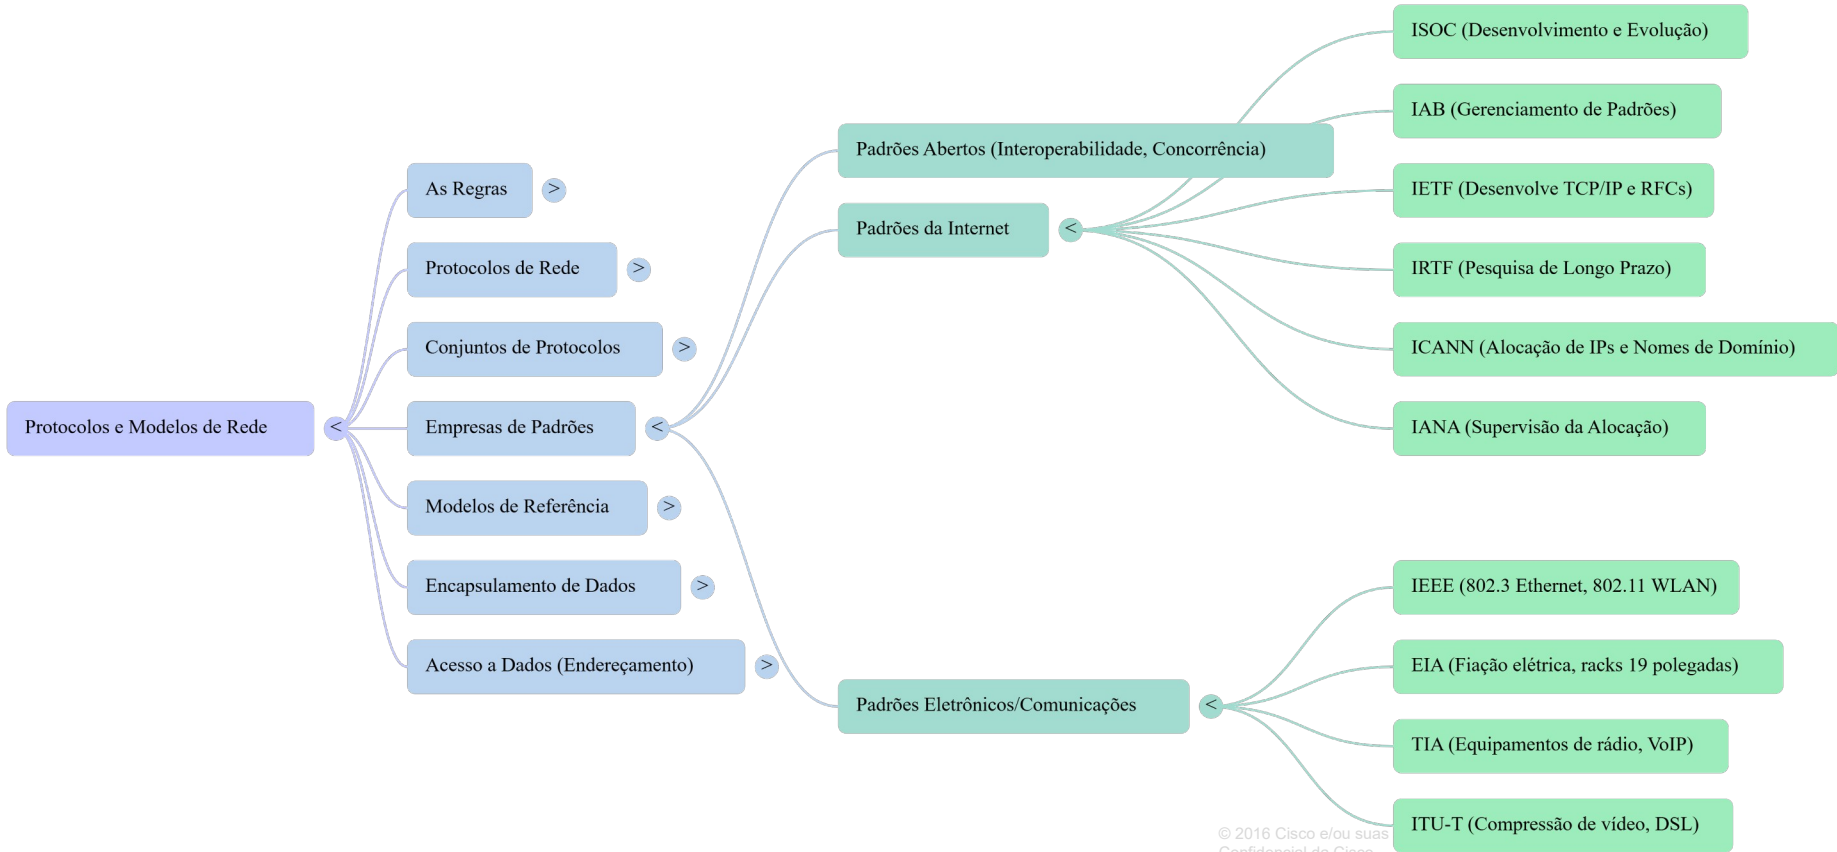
Protocolos e Modelos de Rede <

As Regras >

Protocolos de Rede >

Conjuntos de Protocolos >

Empresas de Padrões <

Modelos de Referência >

Encapsulamento de Dados >

Acesso a Dados (Endereçamento) >

Padrões Abertos (Interoperabilidade, Concorrência)

Padrões da Internet <

Padrões Eletrônicos/Comunicações <

ISOC (Desenvolvimento e Evolução)

IAB (Gerenciamento de Padrões)

IETF (Desenvolve TCP/IP e RFCs)

IRTF (Pesquisa de Longo Prazo)

ICANN (Alocação de IPs e Nomes de Domínio)

IANA (Supervisão da Alocação)

IEEE (802.3 Ethernet, 802.11 WLAN)

EIA (Fiação elétrica, racks 19 polegadas)

TIA (Equipamentos de rádio, VoIP)

ITU-T (Compressão de vídeo, DSL)

© 2016 Cisco e/ou suas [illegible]
Confidencial da Cisco